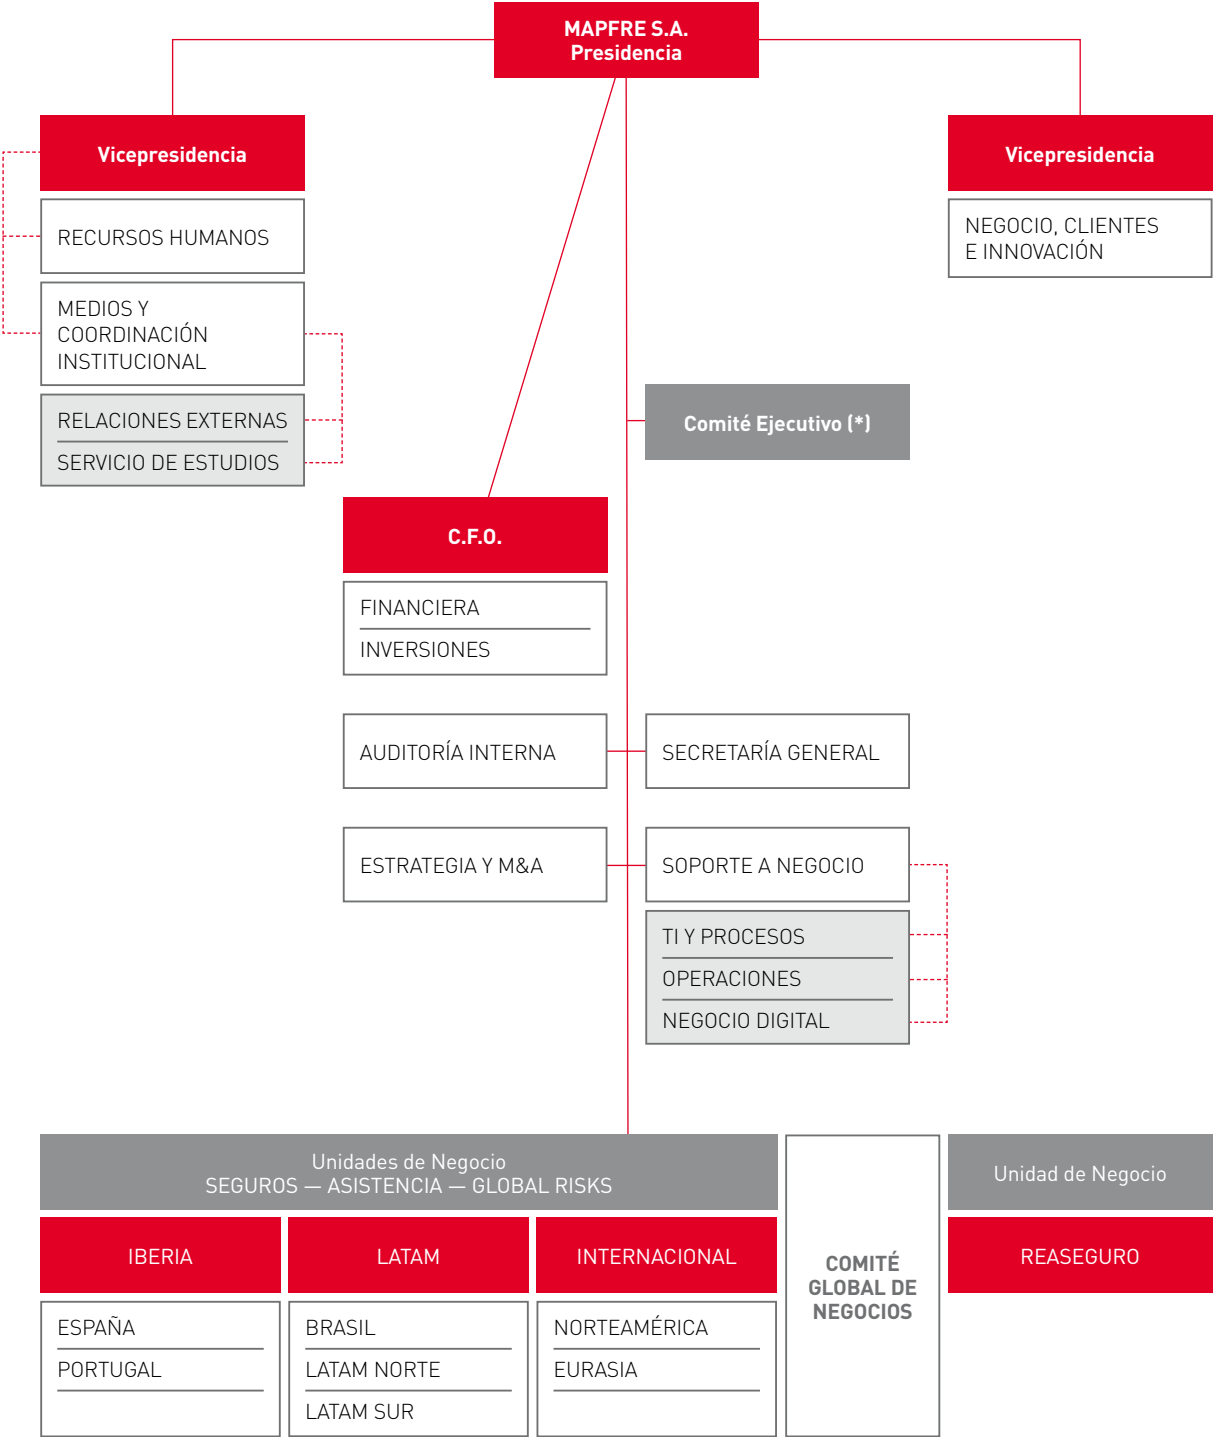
MAPFRE S.A.
Presidencia

Vicepresidencia

RECURSOS HUMANOS

MEDIOS Y COORDINACIÓN INSTITUCIONAL

RELACIONES EXTERNAS

SERVICIO DE ESTUDIOS

Vicepresidencia

NEGOCIO, CLIENTES E INNOVACIÓN

Comité Ejecutivo (*)

C.F.O.

FINANCIERA

INVERSIONES

AUDITORÍA INTERNA

SECRETARÍA GENERAL

ESTRATEGIA Y M&A

SOPORTE A NEGOCIO

TI Y PROCESOS

OPERACIONES

NEGOCIO DIGITAL

Unidades de Negocio
SEGUROS — ASISTENCIA — GLOBAL RISKS

IBERIA

ESPAÑA

PORTUGAL

LATAM

BRASIL

LATAM NORTE

LATAM SUR

INTERNACIONAL

NORTEAMÉRICA

EURASIA

COMITÉ GLOBAL DE NEGOCIOS

Unidad de Negocio

REASEGURO